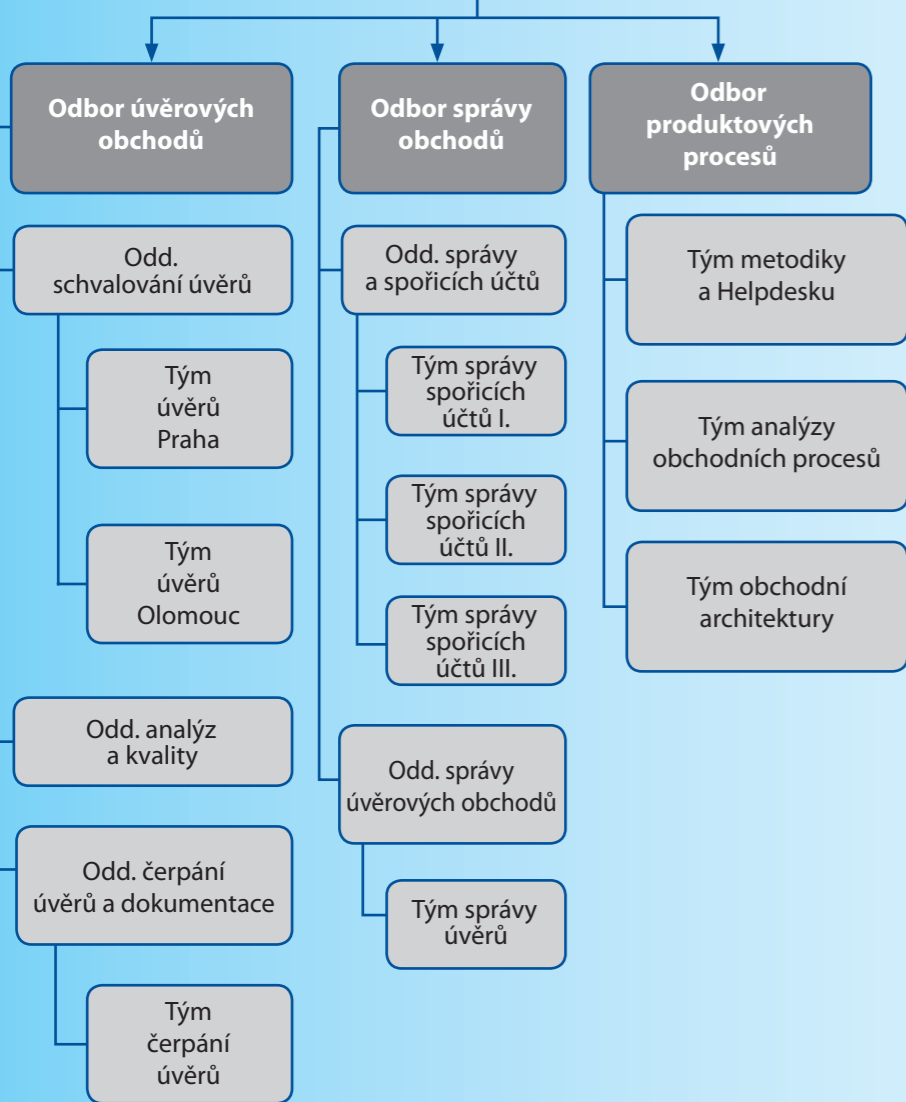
Odbor úvěrových obchodů

Odbor správy obchodů

Odbor produktových procesů

Odd. schvalování úvěrů

Tým úvěrů Praha

Tým úvěrů Olomouc

Odd. analýz a kvality

Odd. čerpání úvěrů a dokumentace

Tým čerpání úvěrů

Odd. správy a spořicích účtů

Tým správy spořicích účtů I.

Tým správy spořicích účtů II.

Tým správy spořicích účtů III.

Odd. správy úvěrových obchodů

Tým správy úvěrů

Tým metodiky a Helpdesku

Tým analýzy obchodních procesů

Tým obchodní architektury